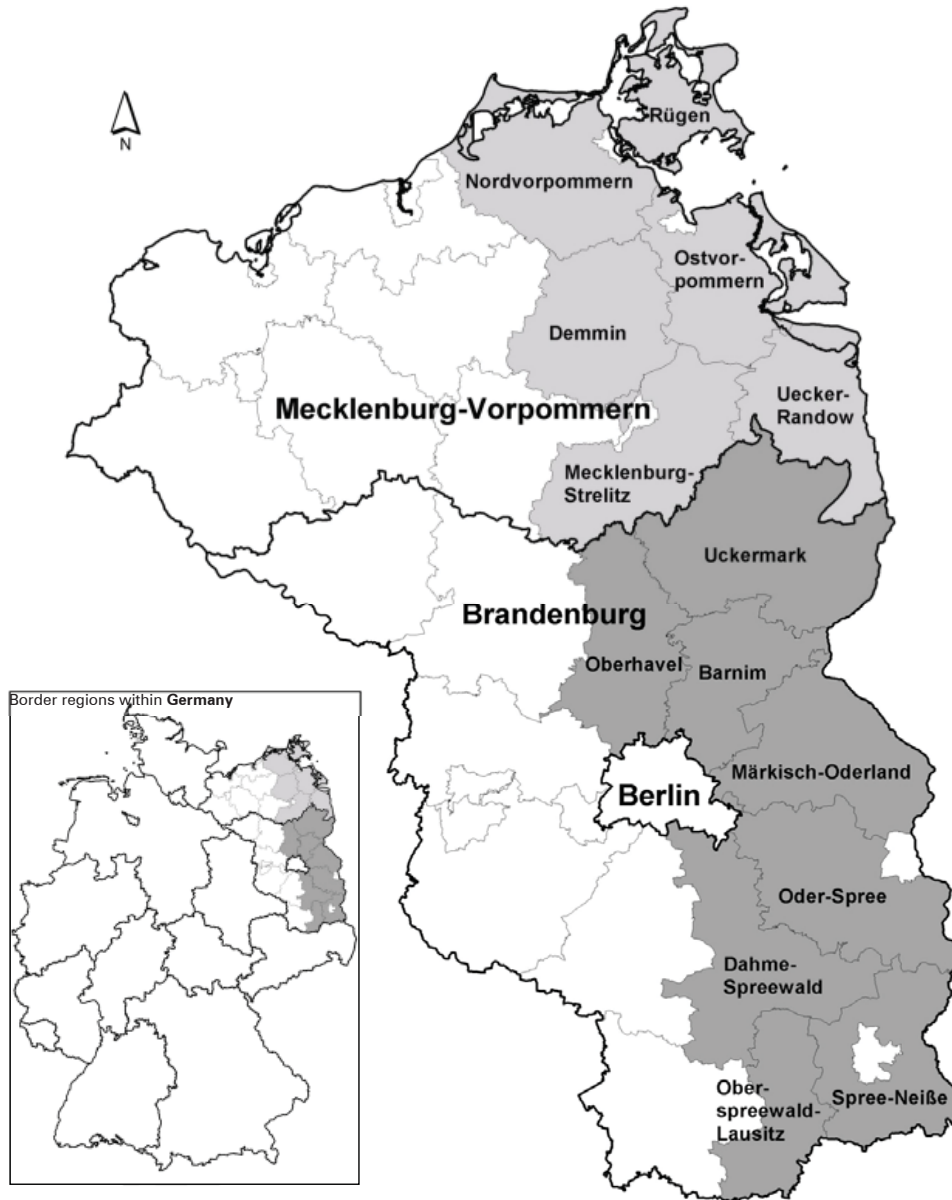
N

Rügen

Nordvorpommern

Ostvorpommern

Demmin

Mecklenburg-Vorpommern

Uecker-Randow

Mecklenburg-Strelitz

Uckermark

Brandenburg

Oberhavel

Barnim

Border regions within **Germany**

Märkisch-Oderland

Berlin

Oder-Spree

Dahme-Spreewald

Ober-spreewald-Lausitz

Spree-Neiße